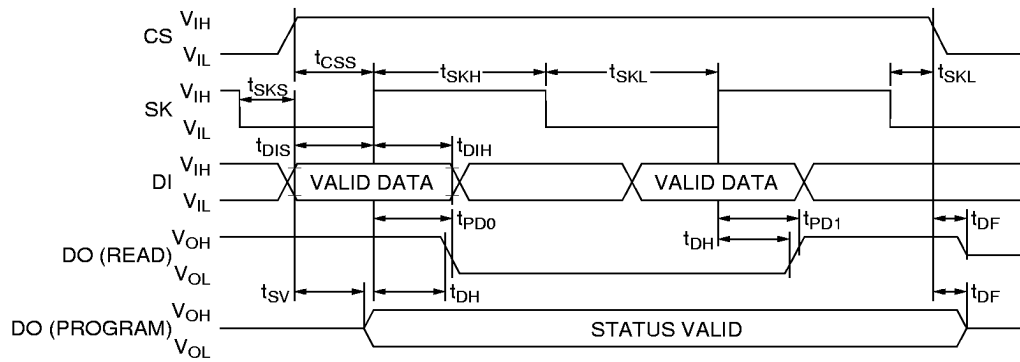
CS $V_{IH}$ $V_{IL}$

$t_{CSS}$ $t_{SKH}$ $t_{SKL}$ $t_{SKL}$

$t_{SKS}$

SK $V_{IH}$ $V_{IL}$

$t_{DIS}$ $t_{DIH}$

DI $V_{IH}$ $V_{IL}$ VALID DATA VALID DATA

$t_{PD0}$ $t_{PD1}$ $t_{DF}$

$t_{DH}$

DO (READ) $V_{OH}$ $V_{OL}$

$t_{SV}$ $t_{DH}$ $t_{DF}$

DO (PROGRAM) $V_{OH}$ $V_{OL}$ STATUS VALID